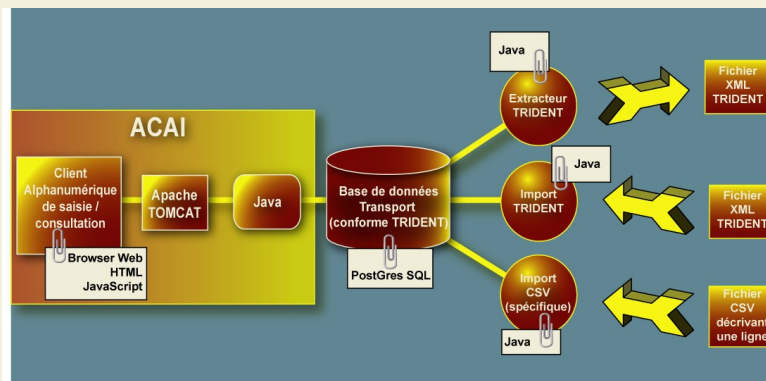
ACAI

Client Alphanumérique de saisie / consultation

Browser Web HTML JavaScript

Apache TOMCAT

Java

Base de données Transport (conforme TRIDENT)

PostGres SQL

Java

Extracteur TRIDENT

Fichier XML TRIDENT

Java

Import TRIDENT

Fichier XML TRIDENT

Import CSV (spécifique)

Java

Fichier CSV décrivant une ligne